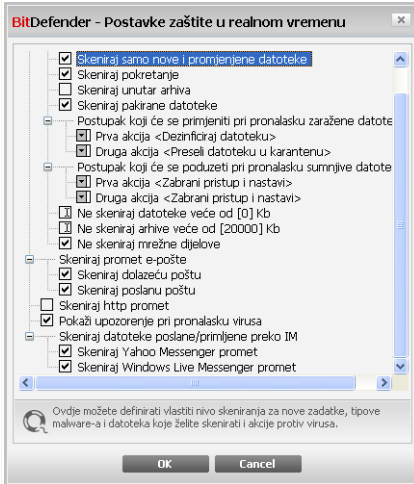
BitDefender - Postavke zaštite u realnom vremenu

Skeniraj samo nove i promjenjene datoteke
Skeniraj pokretanje
Skeniraj unutar arhiva
Skeniraj pakirane datoteke
Postupak koji će se primjeniti pri pronalasku zaražene datote
Prva akcija <Dezinficiraj datoteku>
Druga akcija <Preseli datoteku u karantenu>
Postupak koji će se poduzeti pri pronalasku sumnjive datote
Prva akcija <Zabrani pristup i nastavi>
Druga akcija <Zabrani pristup i nastavi>
Ne skeniraj datoteke veće od [0] Kb
Ne skeniraj arhive veće od [20000] Kb
Ne skeniraj mrežne dijelove
Skeniraj promet e-pošte
Skeniraj dolazeću poštu
Skeniraj poslanu poštu
Skeniraj http promet
Pokaži upozorenje pri pronalasku virusa
Skeniraj datoteke poslane/primljene preko IM
Skeniraj Yahoo Messenger promet
Skeniraj Windows Live Messenger promet

Ovdje možete definirati vlastiti nivo skeniranja za nove zadatke, tipove malware-a i datoteka koje želite skenirati i akcije protiv virusa.

OK
Cancel